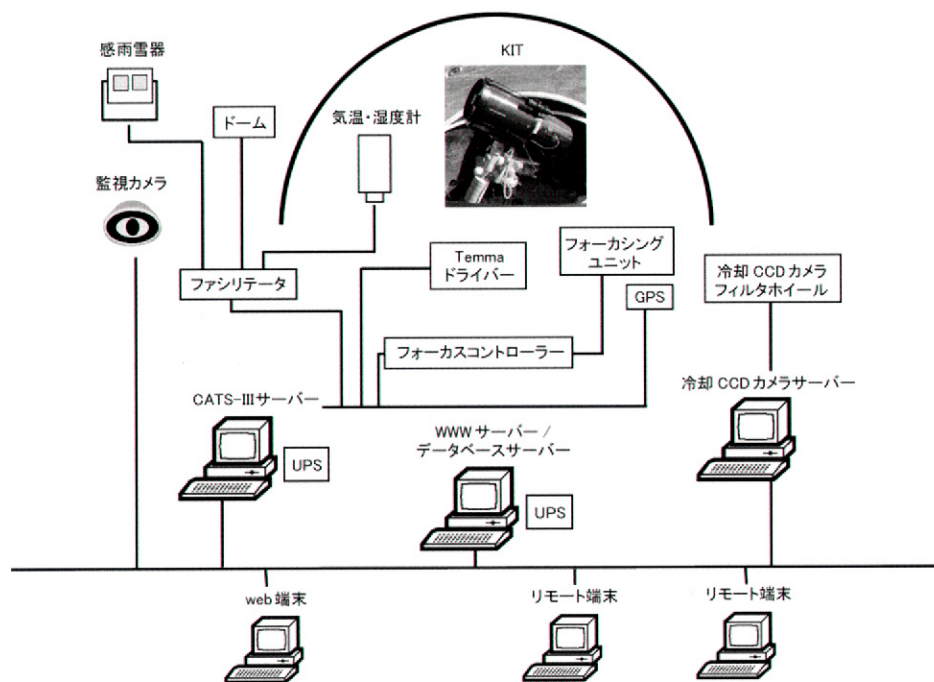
感雨雪器

ドーム

気温・湿度計

KIT

監視カメラ

ファシリテータ

Temma
ドライバー

フォーカシング
ユニット

GPS

冷却 CCD カメラ
フィルタホイール

フォーカスコントローラー

CATS-IIIサーバー

冷却 CCD カメラサーバー

UPS

WWW サーバー /
データベースサーバー

UPS

web 端末

リモート端末

リモート端末